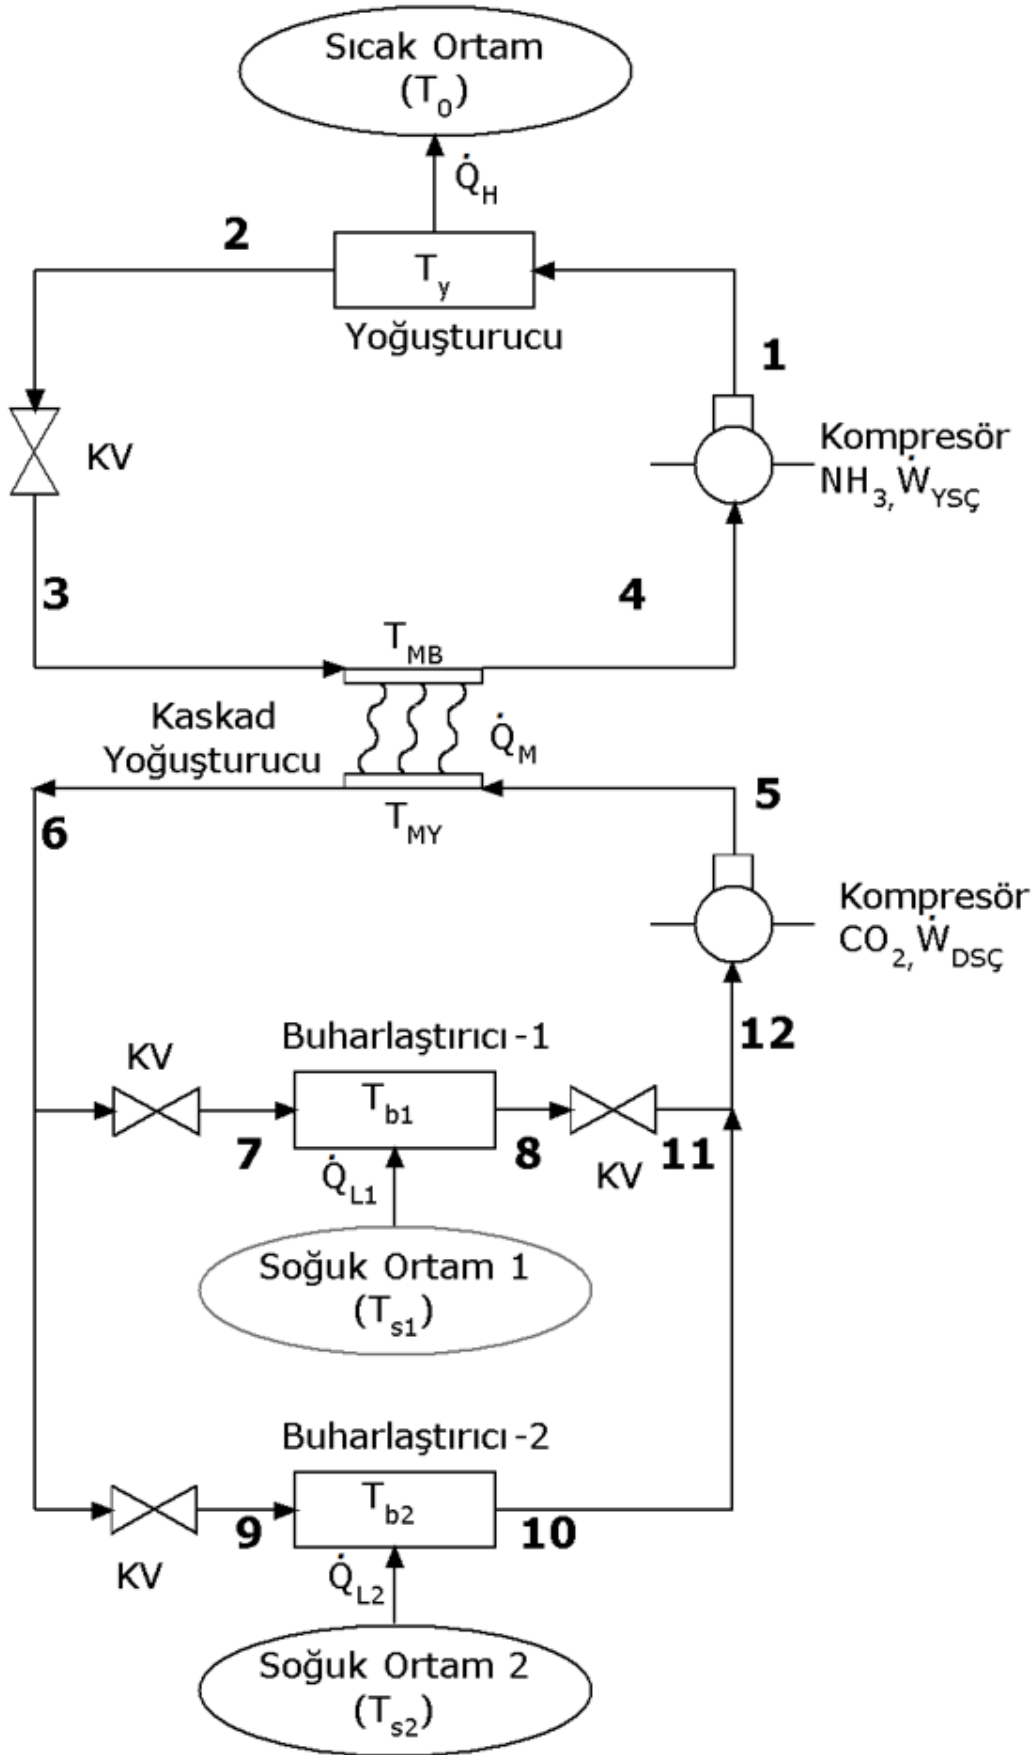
Sıcak Ortam
($T_0$)

$\dot{Q}_H$

2

$T_y$

Yoğuşturucu

1

KV

Kompresör
$NH_3$, $\dot{W}_{YSÇ}$

3

4

$T_{MB}$

Kaskad
Yoğuşturucu

$\dot{Q}_M$

$T_{MY}$

6

5

Kompresör
$CO_2$, $\dot{W}_{DSÇ}$

Buharlaştırıcı -1

12

KV

$T_{b1}$

7

$\dot{Q}_{L1}$

8

KV

11

Soğuk Ortam 1
($T_{s1}$)

Buharlaştırıcı -2

$T_{b2}$

9

10

KV

$\dot{Q}_{L2}$

Soğuk Ortam 2
($T_{s2}$)